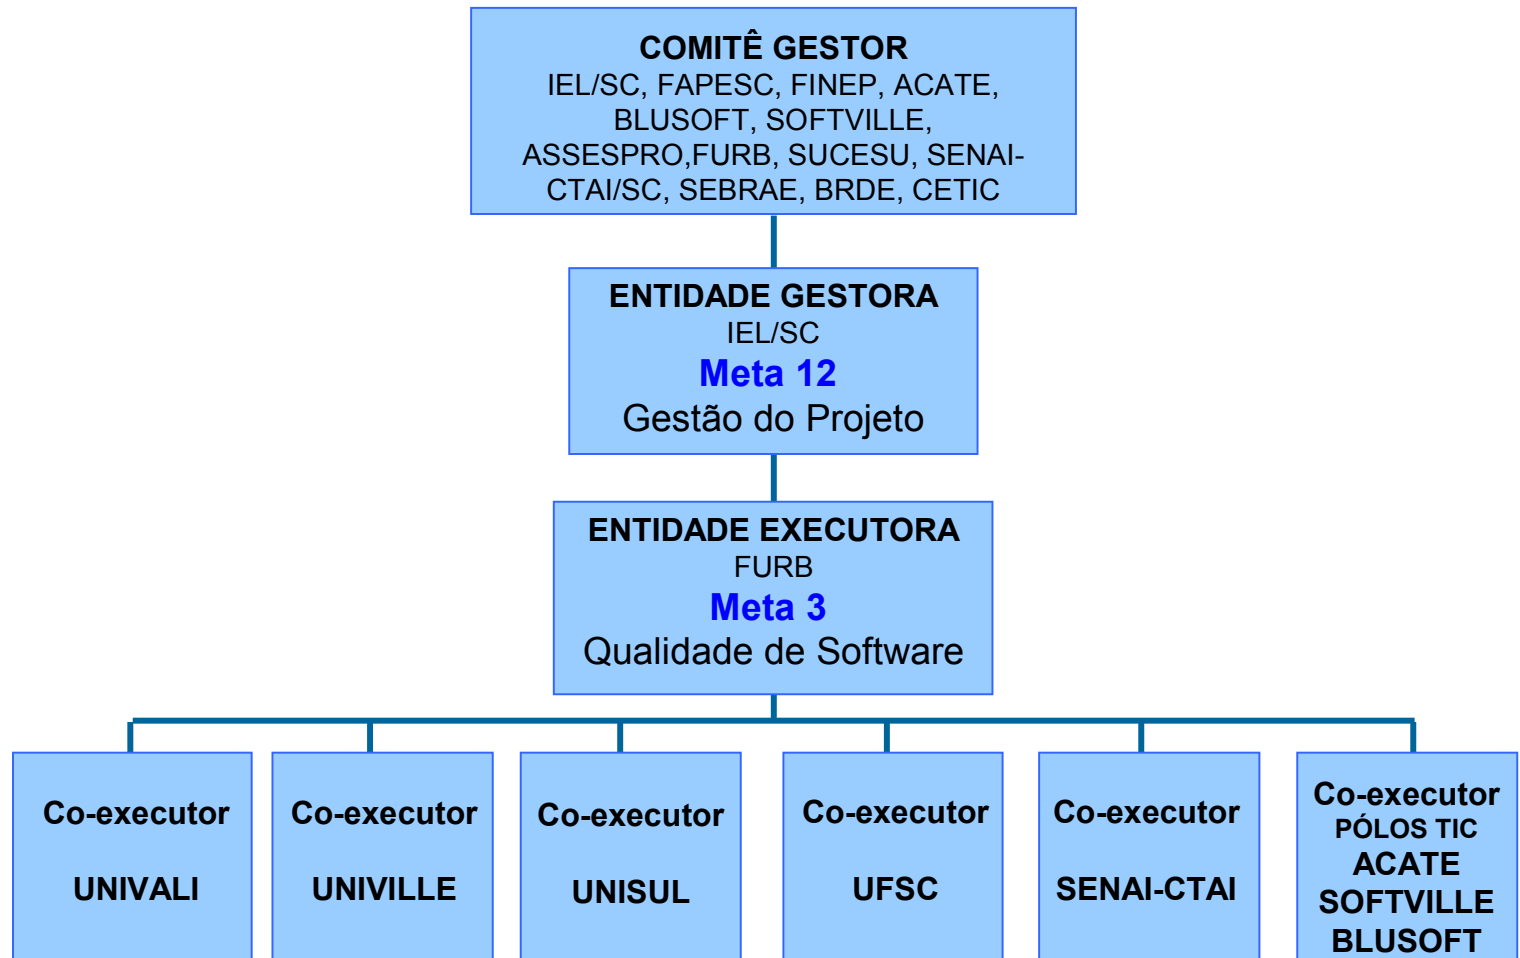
COMITÊ GESTOR
IEL/SC, FAPESC, FINEP, ACATE, BLUSOFT, SOFTVILLE, ASSESPRO,FURB, SUCESU, SENAI-CTAI/SC, SEBRAE, BRDE, CETIC

ENTIDADE GESTORA
IEL/SC
Meta 12
Gestão do Projeto

ENTIDADE EXECUTORA
FURB
Meta 3
Qualidade de Software

Co-executor
UNIVALI

Co-executor
UNIVILLE

Co-executor
UNISUL

Co-executor
UFSC

Co-executor
SENAI-CTAI

Co-executor
PÓLOS TIC
ACATE
SOFTVILLE
BLUSOFT